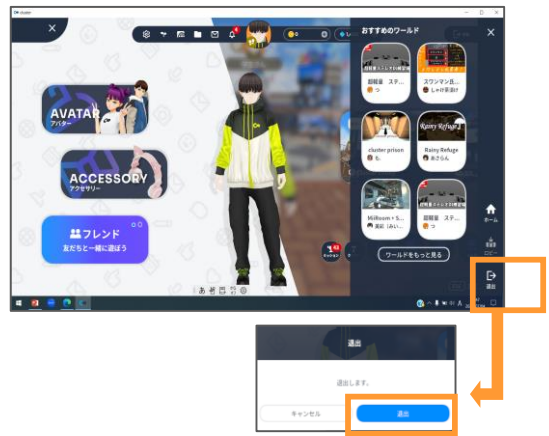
cluster

AVATAR
アバター

ACCESSORY
アクセサリー

フレンド
友だちと一緒に遊ぼう

おすすめのワールド

SL

超能力 ステ...

スワンマン見...

cluster prison

Rainy Refuge

Rainy Refuge

Millroom • S...

超能力 ステ...

ワールドをもっと見る

ホーム

ロビー

退出

あ

退出

退出します。

キャンセル

退出